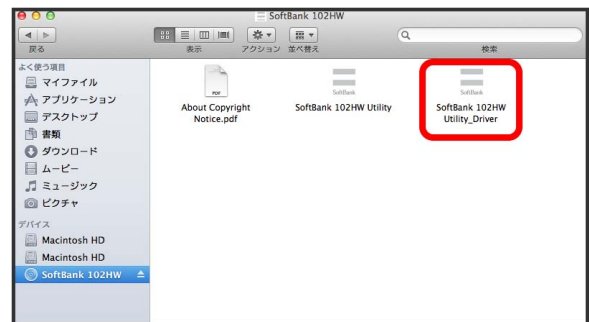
SoftBank 102HW

戻る

表示

アクション

並べ替え

検索

よく使う項目

マイファイル

アプリケーション

デスクトップ

書類

ダウンロード

ムービー

ミュージック

ピクチャ

デバイス

Macintosh HD

Macintosh HD

SoftBank 102HW

PDF

About Copyright Notice.pdf

SoftBank

SoftBank 102HW Utility

SoftBank

SoftBank 102HW Utility_Driver